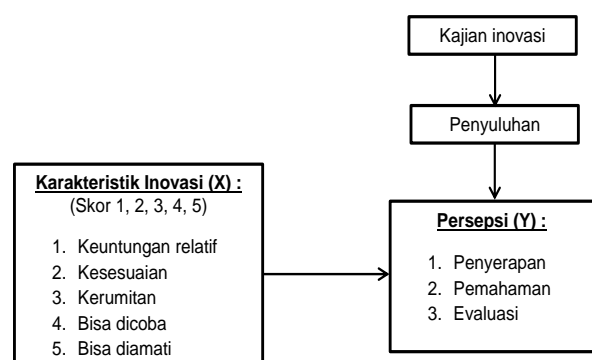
Kajian inovasi

Penyuluhan

Karakteristik Inovasi (X) :
(Skor 1, 2, 3, 4, 5)

1. Keuntungan relatif
2. Kesesuaian
3. Kerumitan
4. Bisa dicoba
5. Bisa diamati

Persepsi (Y) :

1. Penyerapan
2. Pemahaman
3. Evaluasi